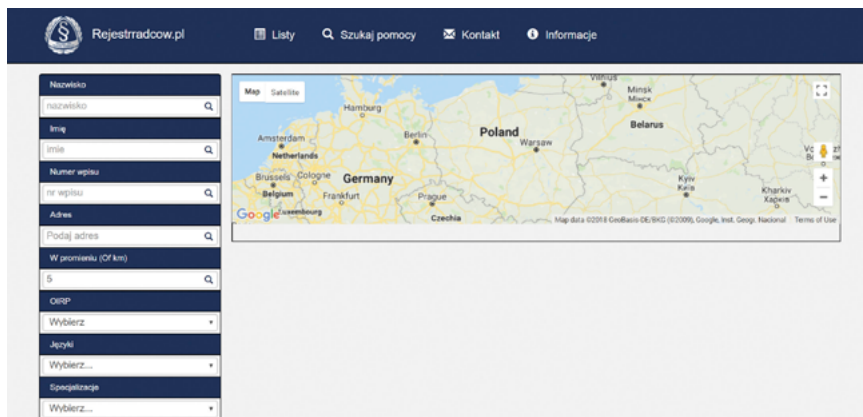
Rejestrradcow.pl

Listy

Szukaj pomocy

Kontakt

Informacje

Nazwisko

nazwisko

Imię

imie

Numer wpisu

nr wpisu

Adres

Podaj adres

W promieniu (Of km)

5

OIRP

Wybierz

Języki

Wybierz...

Specjalizacje

Wybierz...

Map Satellite

Vilnius

Minsk
Минск

Hamburg

Belarus

Amsterdam

Berlin

Poland

Netherlands

Warsaw

Brussels Cologne

Germany

Belgium

Frankfurt

Prague

Kyiv
Київ

Kharkiv
Харків

Luxembourg

Czechia

Google

Map data ©2018 GeoBasis-DE/BKG (©2009), Google, Inst. Geogr. Nacional Terms of Use